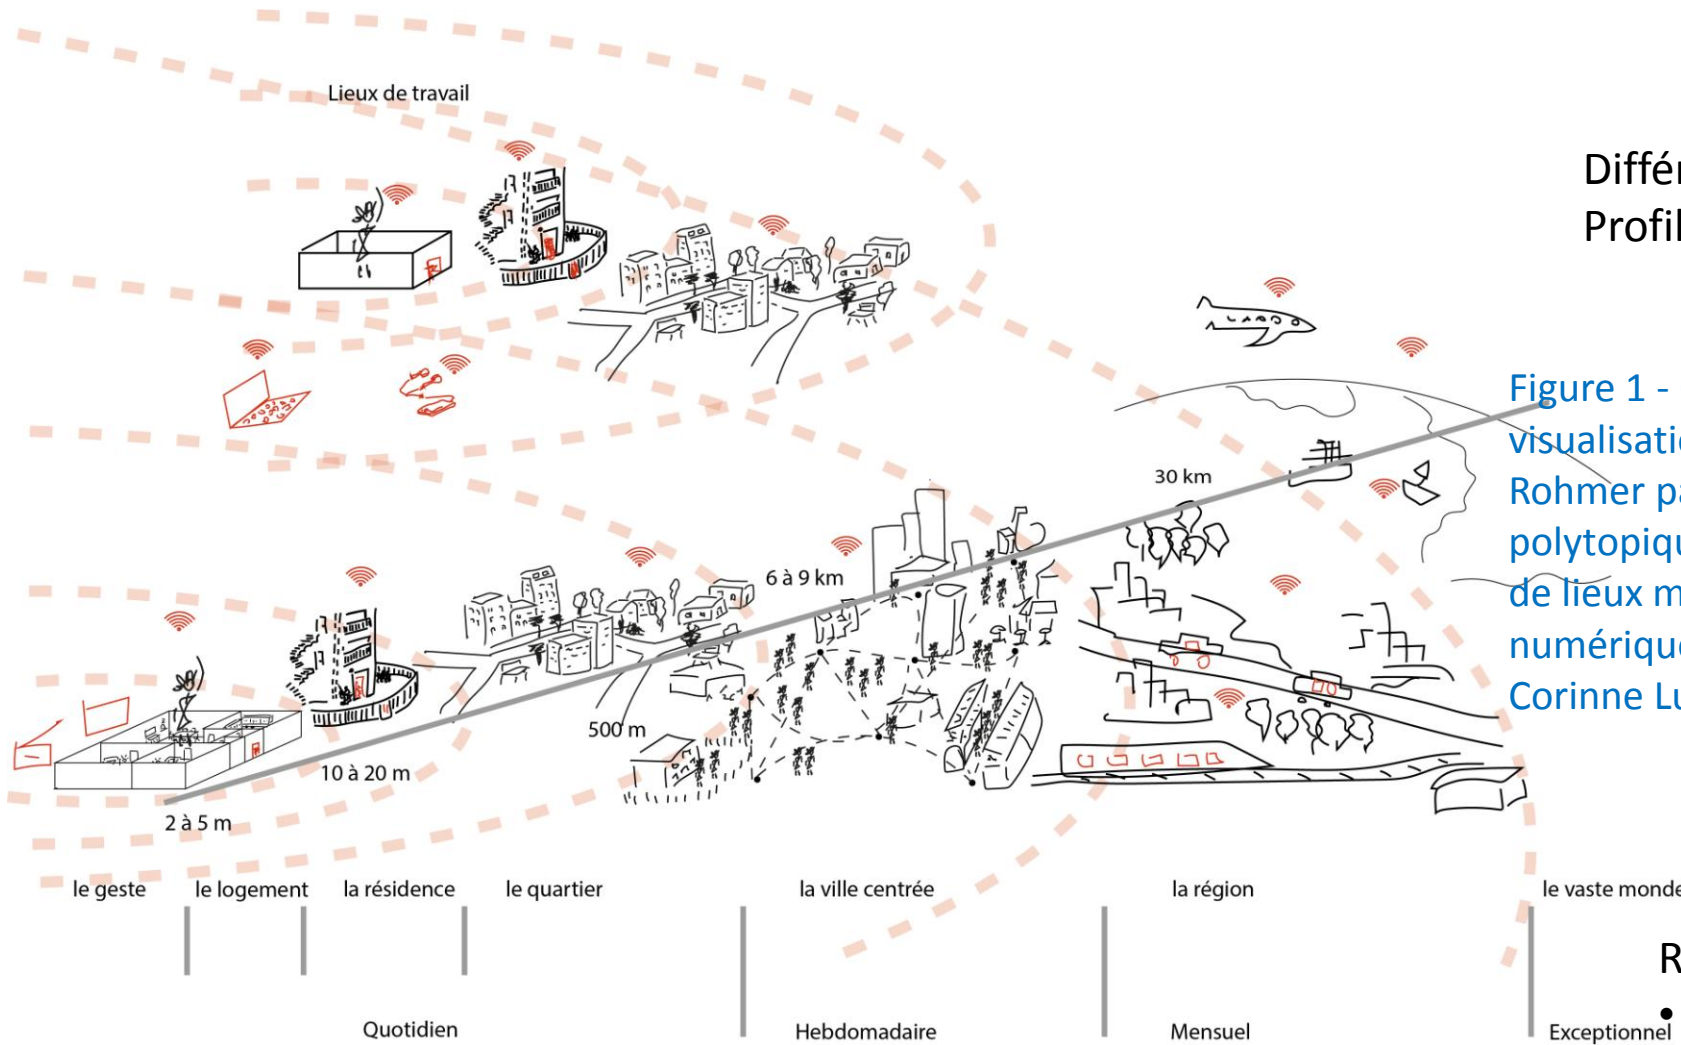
Lieux de travail

Différ
Profil

Figure 1 - visualisatio Rohmer pa polytopiqu de lieux m numérique Corinne Lu

30 km

6 à 9 km

500 m

10 à 20 m

2 à 5 m

le geste
le logement
la résidence
le quartier
la ville centrée
la région
le vaste monde

R
•

Quotidien
Hebdomadaire
Mensuel
Exceptionnel